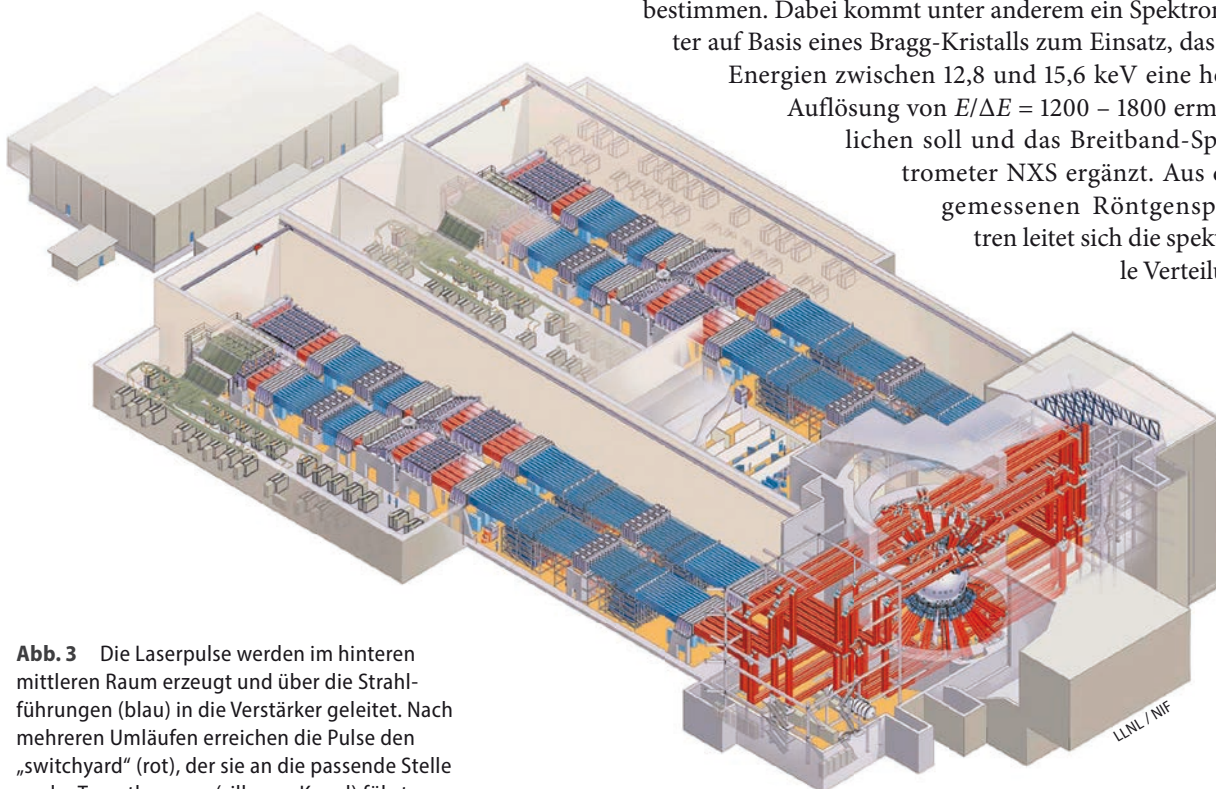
bestimmen. Dabei kommt unter anderem ein Spektrom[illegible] ter auf Basis eines Bragg-Kristalls zum Einsatz, das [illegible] Energien zwischen 12,8 und 15,6 keV eine ho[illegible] Auflösung von $E/\Delta E = 1200 - 1800$ erm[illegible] lichen soll und das Breitband-Sp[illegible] trometer NXS ergänzt. Aus d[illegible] gemessenen Röntgensp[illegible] tren leitet sich die spekt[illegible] le Verteilu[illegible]

**Abb. 3** Die Laserpulse werden im hinteren mittleren Raum erzeugt und über die Strahlführungen (blau) in die Verstärker geleitet. Nach mehreren Umläufen erreichen die Pulse den „switchyard" (rot), der sie an die passende Stelle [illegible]

LLNL / NIF